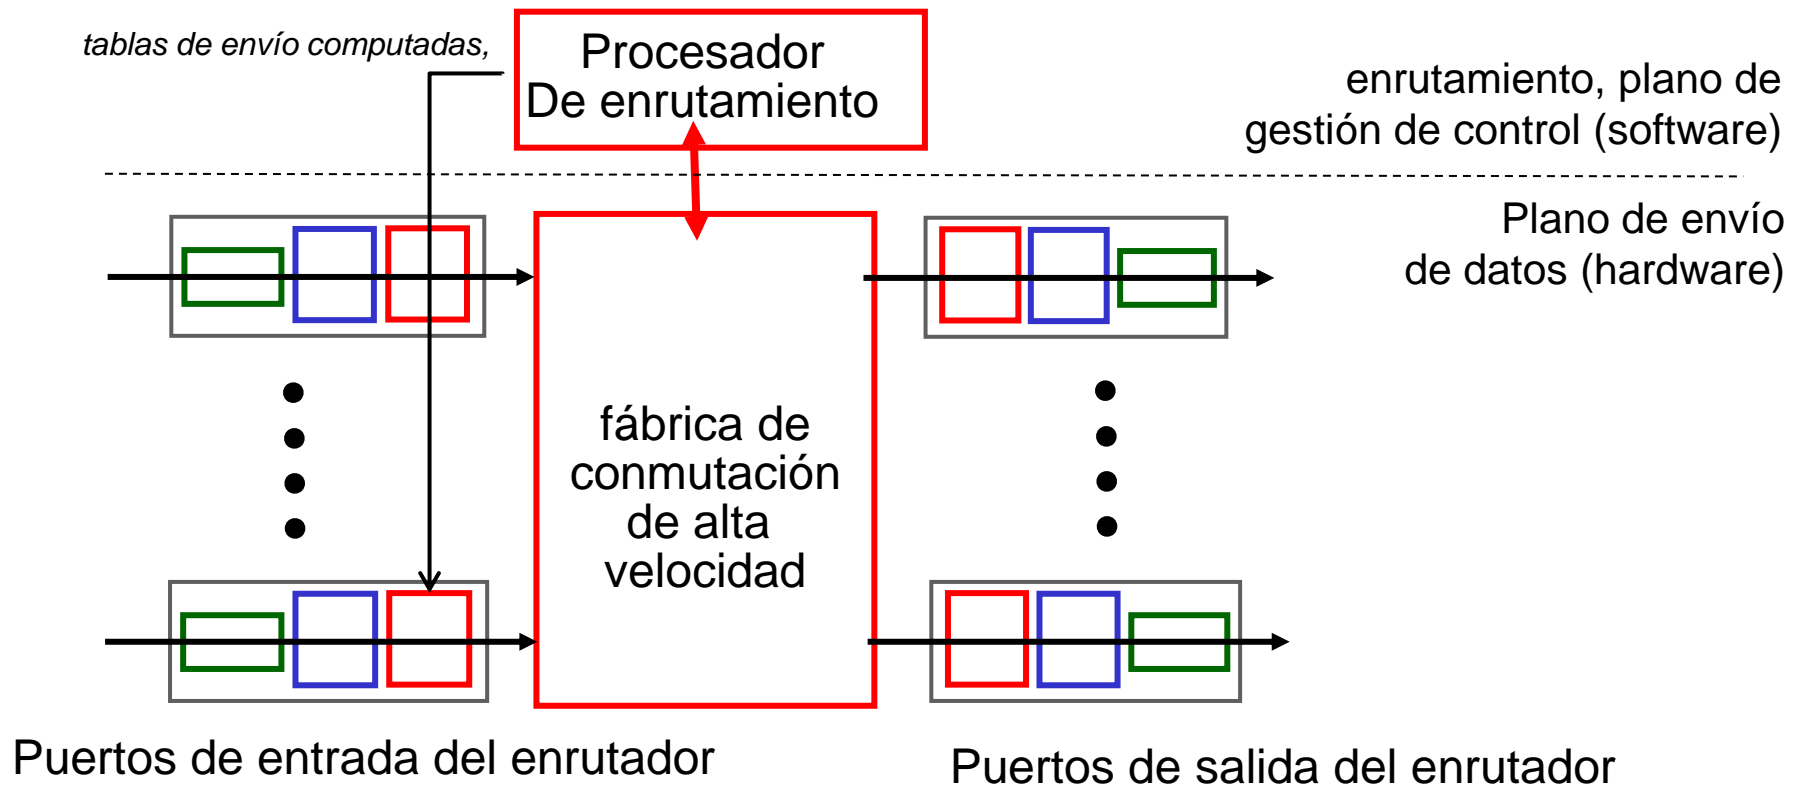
tablas de envío computadas,

Procesador
De enrutamiento

enrutamiento, plano de
gestión de control (software)

Plano de envío
de datos (hardware)

fábrica de
conmutación
de alta
velocidad

Puertos de entrada del enrutador

Puertos de salida del enrutador